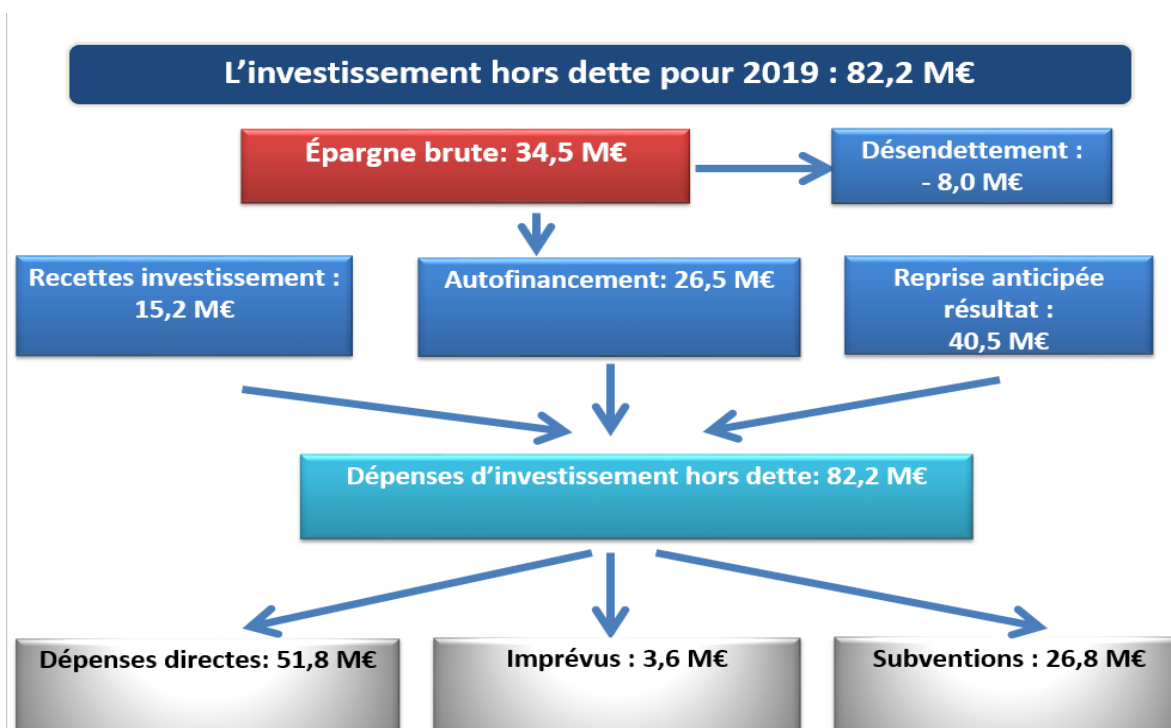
L’investissement hors dette pour 2019 : 82,2 M€

Épargne brute: 34,5 M€

Désendettement : - 8,0 M€

Recettes investissement : 15,2 M€

Autofinancement: 26,5 M€

Reprise anticipée résultat : 40,5 M€

Dépenses d’investissement hors dette: 82,2 M€

Dépenses directes: 51,8 M€

Imprévus : 3,6 M€

Subventions : 26,8 M€